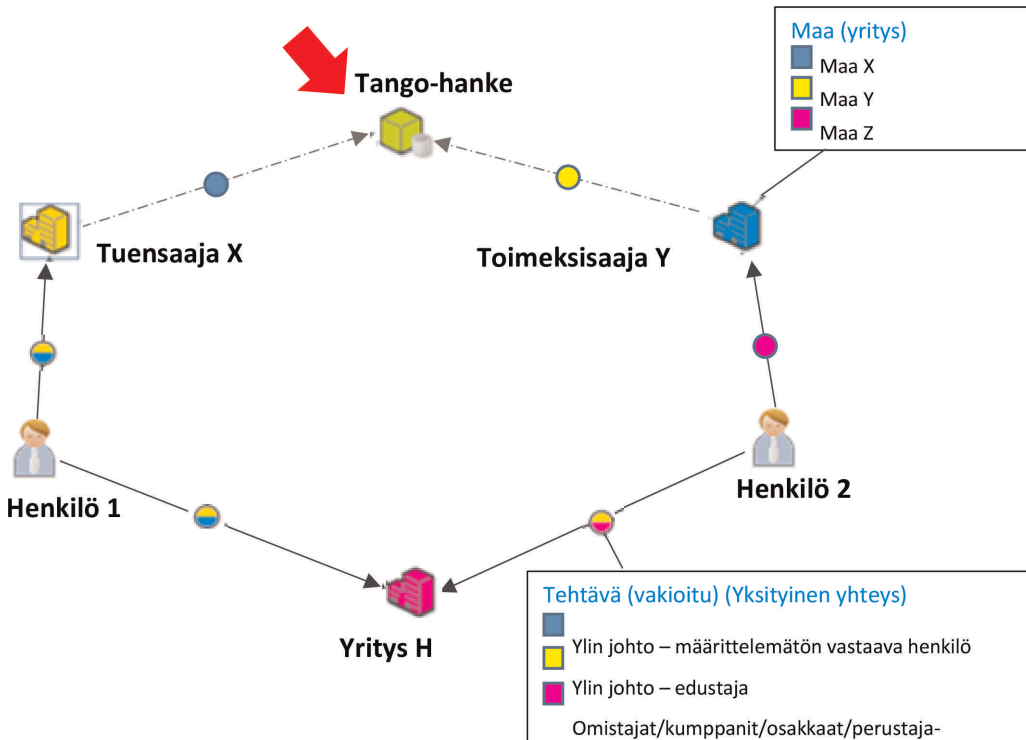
Maa (yritys)
Maa X
Maa Y
Maa Z

Tango-hanke

Tuensaaja X

Toimeksisaaja Y

Henkilö 1

Henkilö 2

Yritys H

Tehtävä (vakioitu) (Yksityinen yhteys)
Ylin johto – määrittelemätön vastaava henkilö
Ylin johto – edustaja
Omistajat/kumppanit/osakkaat/perustaja-